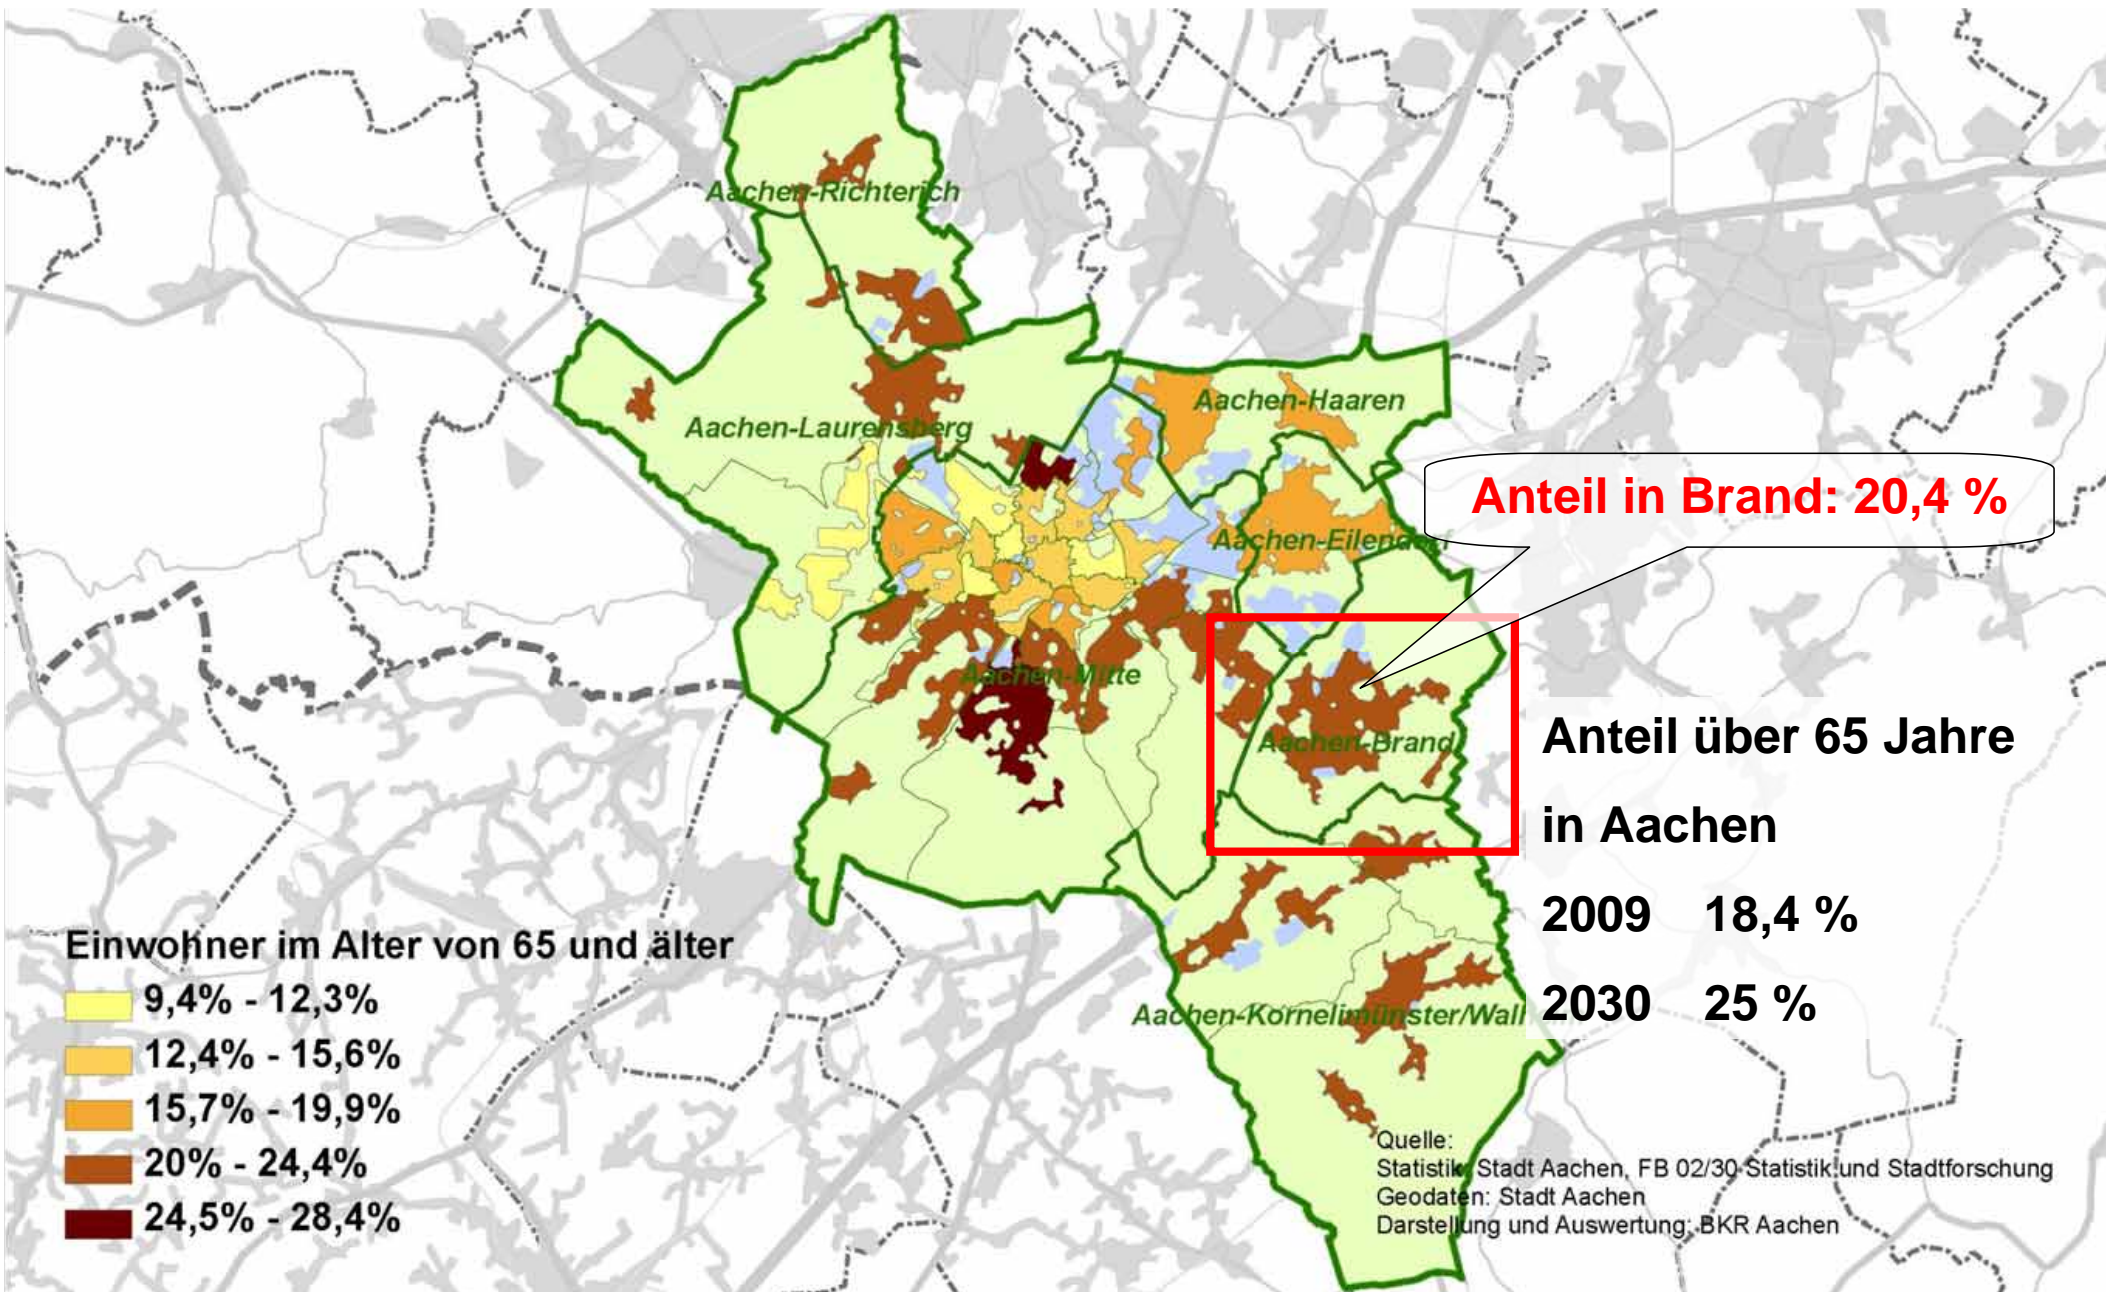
Aachen-Richterich

Aachen-Laurensberg

Aachen-Haaren

Anteil in Brand: 20,4 %

Aachen-Eilendorf

Aachen-Mitte

Aachen-Brand

Anteil über 65 Jahre

in Aachen

2009 18,4 %

2030 25 %

Aachen-Kornelimünster/Walheim

Einwohner im Alter von 65 und älter

9,4% - 12,3%

12,4% - 15,6%

15,7% - 19,9%

20% - 24,4%

24,5% - 28,4%

Quelle:
Statistik: Stadt Aachen, FB 02/30 Statistik und Stadtforschung
Geodaten: Stadt Aachen
Darstellung und Auswertung: BKR Aachen